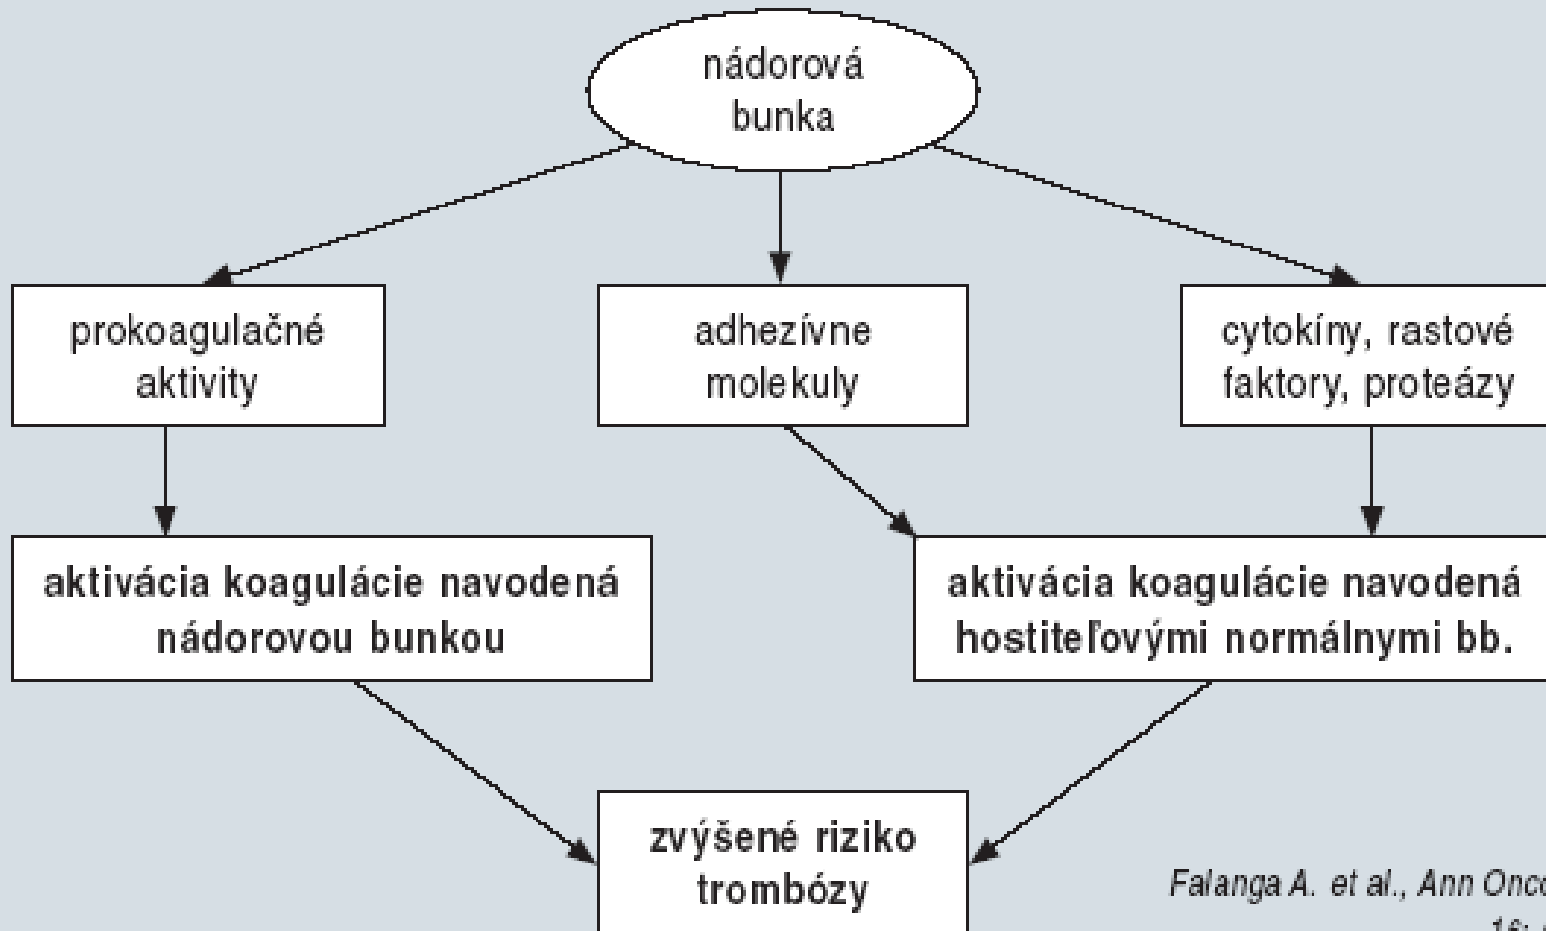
nádorová bunka

prokoagulačné aktivity

adhezívne molekuly

cytokíny, rastové faktory, proteázy

aktivácia koagulácie navodená nádorovou bunkou

aktivácia koagulácie navodená hostiteľovými normálnymi bb.

zvýšené riziko trombózy

Falanga A. et al., Ann Onco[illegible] 16: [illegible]